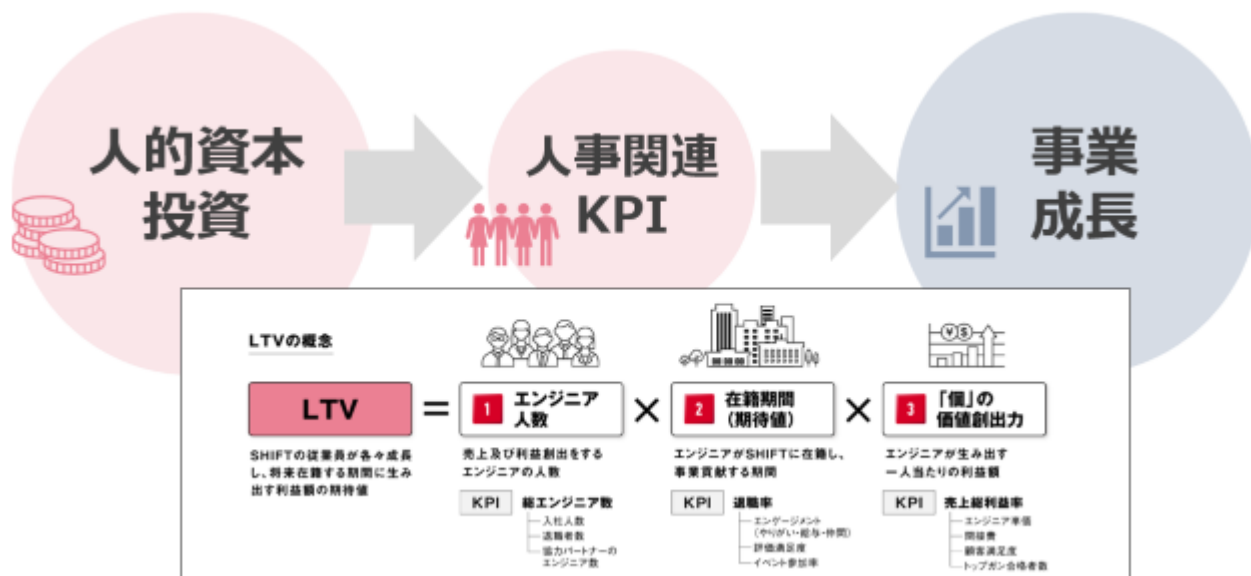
人的資本投資

人事関連KPI

事業成長

LTVの概念

LTV = 1 エンジニア人数 × 2 在籍期間(期待値) × 3 「個」の価値創出力

SHIFTの従業員が各々成長し、将来在籍する期間に生み出す利益額の期待値

売上及び利益創出をするエンジニアの人数

KPI 総エンジニア数
入社人数
退職者数
協力パートナーのエンジニア数

エンジニアがSHIFTに在籍し、事業貢献する期間

KPI 退職率
エンゲージメント(やりがい・給与・仲間)
評価満足度
イベント参加率

エンジニアが生み出す一人当たりの利益額

KPI 売上総利益率
エンジニア単価
間接費
顧客満足度
トップガン合格者数